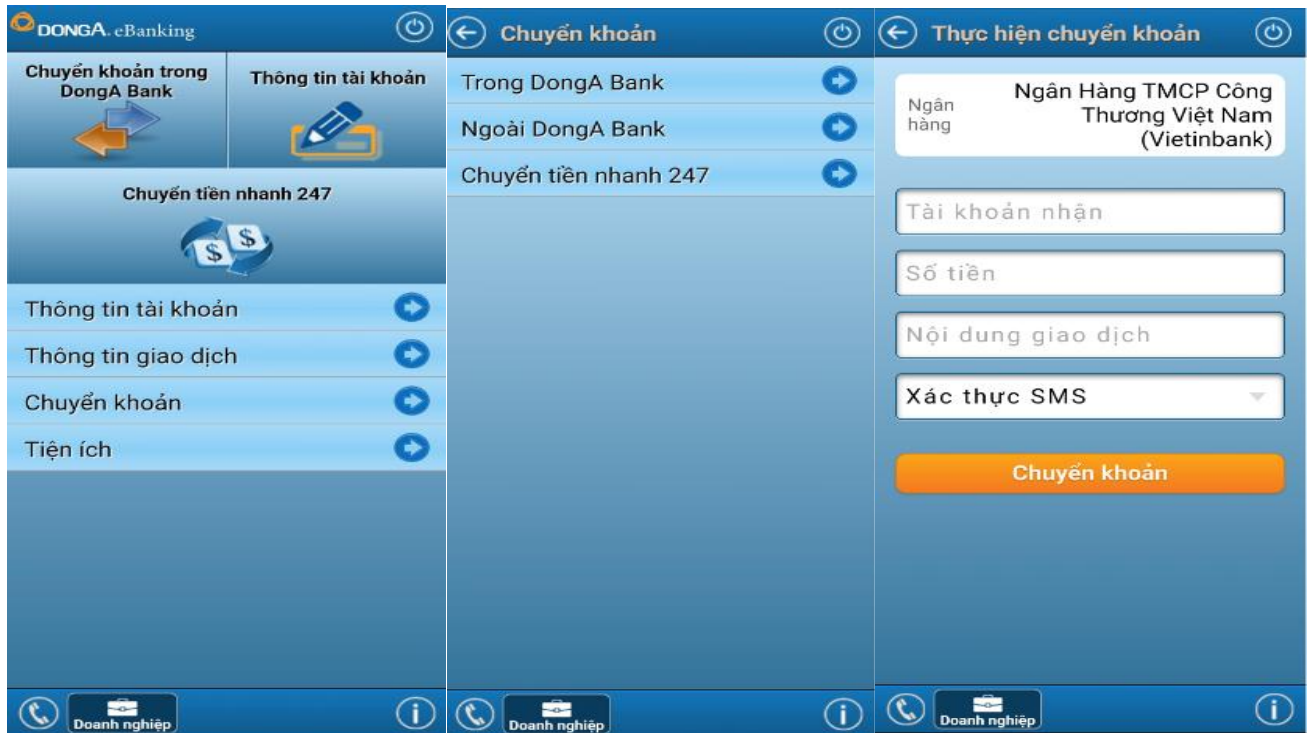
DONGA. eBanking

Chuyển khoản trong DongA Bank

Thông tin tài khoản

Chuyển tiền nhanh 247

Thông tin tài khoản

Thông tin giao dịch

Chuyển khoản

Tiện ích

Doanh nghiệp

Chuyển khoản

Trong DongA Bank

Ngoài DongA Bank

Chuyển tiền nhanh 247

Doanh nghiệp

Thực hiện chuyển khoản

Ngân hàng

Ngân Hàng TMCP Công Thương Việt Nam (Vietinbank)

Tài khoản nhận

Số tiền

Nội dung giao dịch

Xác thực SMS

Chuyển khoản

Doanh nghiệp